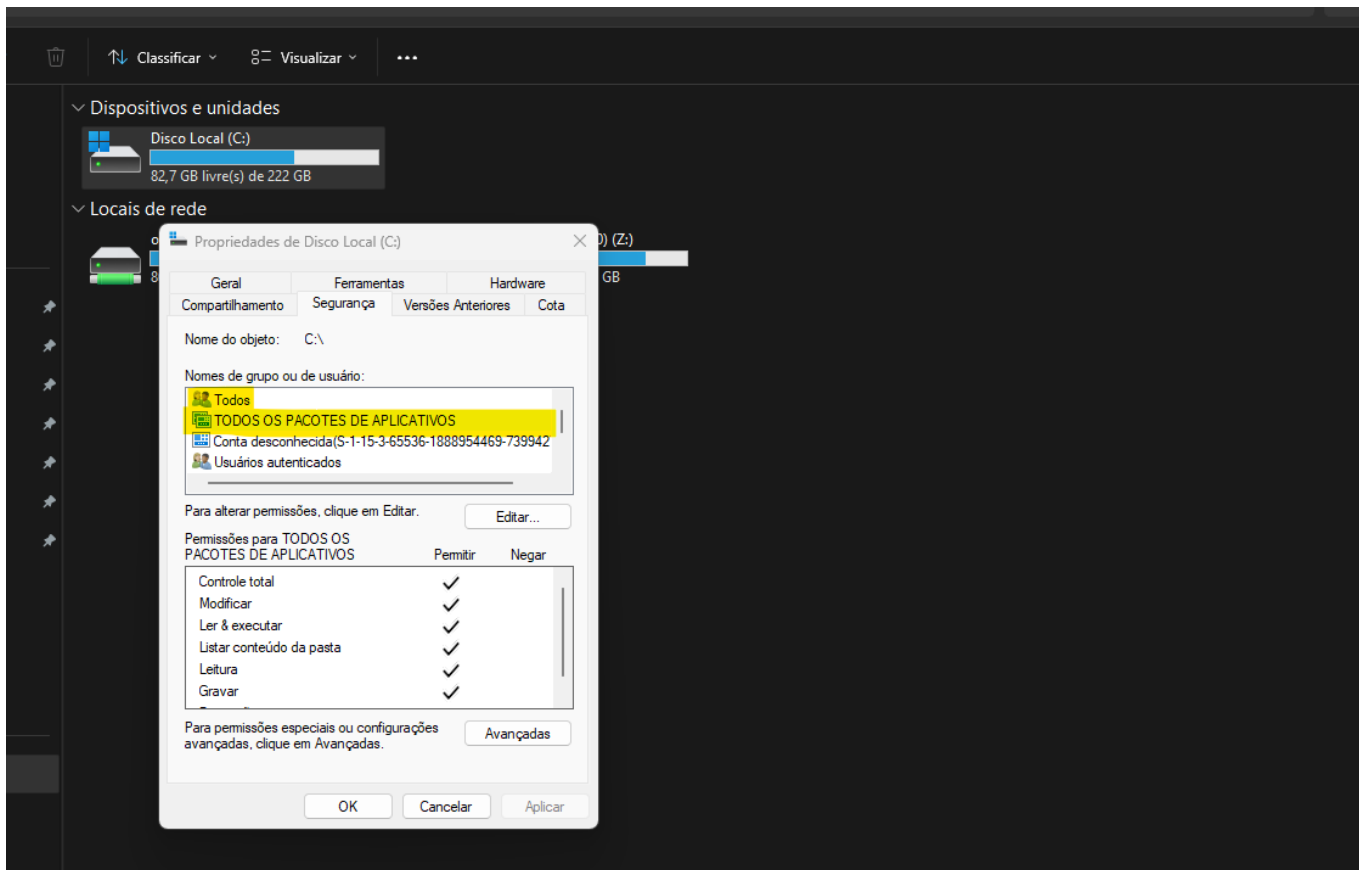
Classificar ˅ Visualizar ˅ ...

Dispositivos e unidades

Disco Local (C:)
82,7 GB livre(s) de 222 GB

Locais de rede

o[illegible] ) (Z:)
8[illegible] GB

Propriedades de Disco Local (C:)

Geral | Ferramentas | Hardware
Compartilhamento | Segurança | Versões Anteriores | Cota

Nome do objeto: C:\

Nomes de grupo ou de usuário:
Todos
TODOS OS PACOTES DE APLICATIVOS
Conta desconhecida(S-1-15-3-65536-1888954469-739942
Usuários autenticados

Para alterar permissões, clique em Editar.
Editar...

Permissões para TODOS OS PACOTES DE APLICATIVOS

| | Permitir | Negar |
|---|---|---|
| Controle total | ✓ | |
| Modificar | ✓ | |
| Ler & executar | ✓ | |
| Listar conteúdo da pasta | ✓ | |
| Leitura | ✓ | |
| Gravar | ✓ | |

Para permissões especiais ou configurações avançadas, clique em Avançadas.
Avançadas

OK Cancelar Aplicar